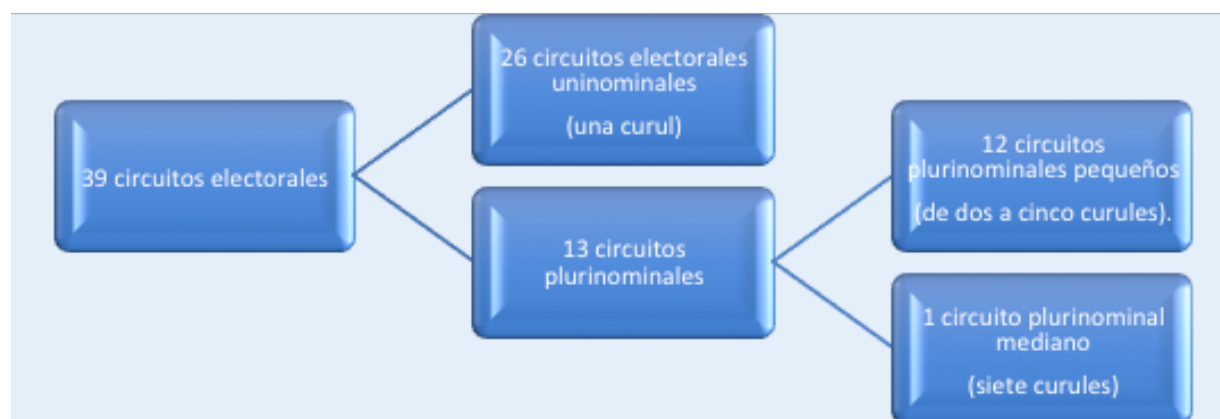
39 circuitos electorales

26 circuitos electorales uninominales

(una curul)

13 circuitos plurinominales

12 circuitos plurinominales pequeños

(de dos a cinco curules).

1 circuito plurinominal mediano

(siete curules)